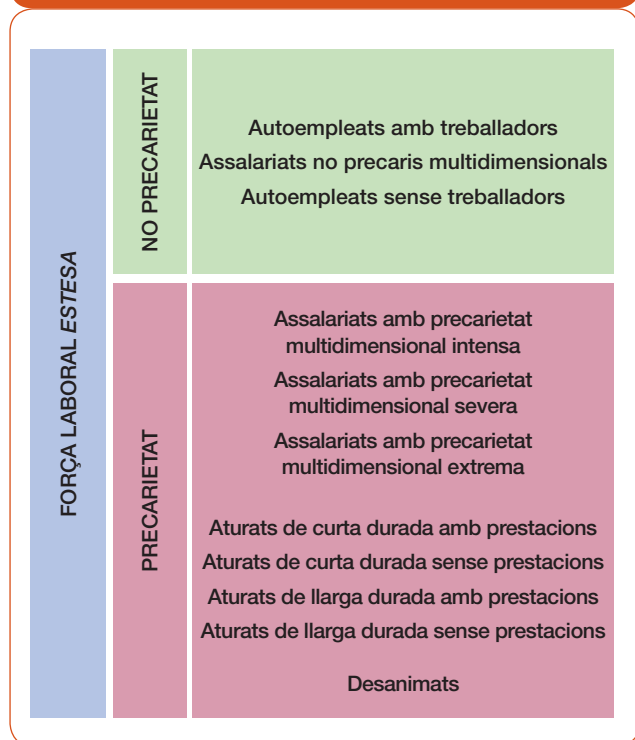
FORÇA LABORAL *ESTESA*

NO PRECARIETAT

Autoempleats amb treballadors
Assalariats no precaris multidimensionals
Autoempleats sense treballadors

PRECARIETAT

Assalariats amb precarietat multidimensional intensa
Assalariats amb precarietat multidimensional severa
Assalariats amb precarietat multidimensional extrema

Aturats de curta durada amb prestacions
Aturats de curta durada sense prestacions
Aturats de llarga durada amb prestacions
Aturats de llarga durada sense prestacions

Desanimats